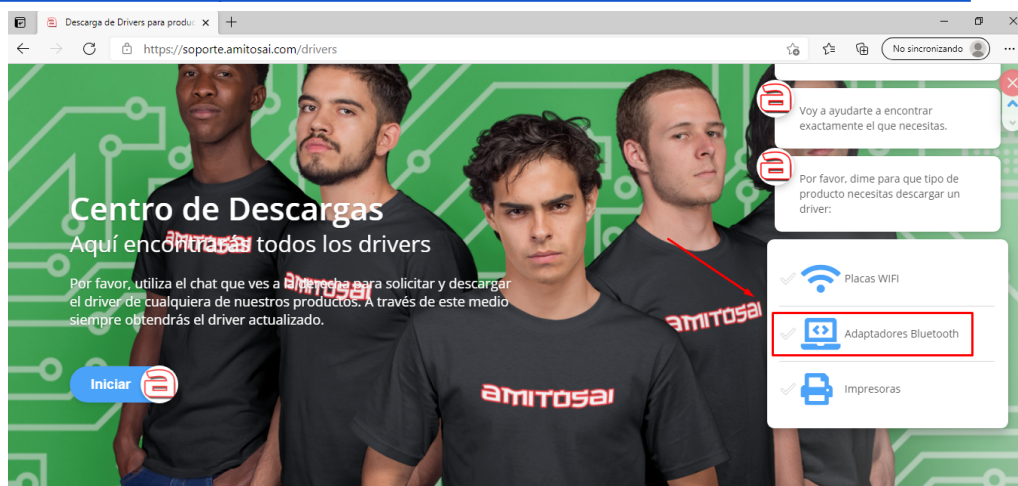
Descarga de Drivers para produc ×
+
https://soporte.amitosai.com/drivers
No sincronizando
...

Centro de Descargas
Aquí encontrarás todos los drivers

Por favor, utiliza el chat que ves a la derecha para solicitar y descargar el driver de cualquiera de nuestros productos. A través de este medio siempre obtendrás el driver actualizado.

Iniciar

amitosai

amitosai

amitosai

amitosai

Voy a ayudarte a encontrar exactamente el que necesitas.

Por favor, dime para que tipo de producto necesitas descargar un driver:

Placas WIFI

Adaptadores Bluetooth

Impresoras